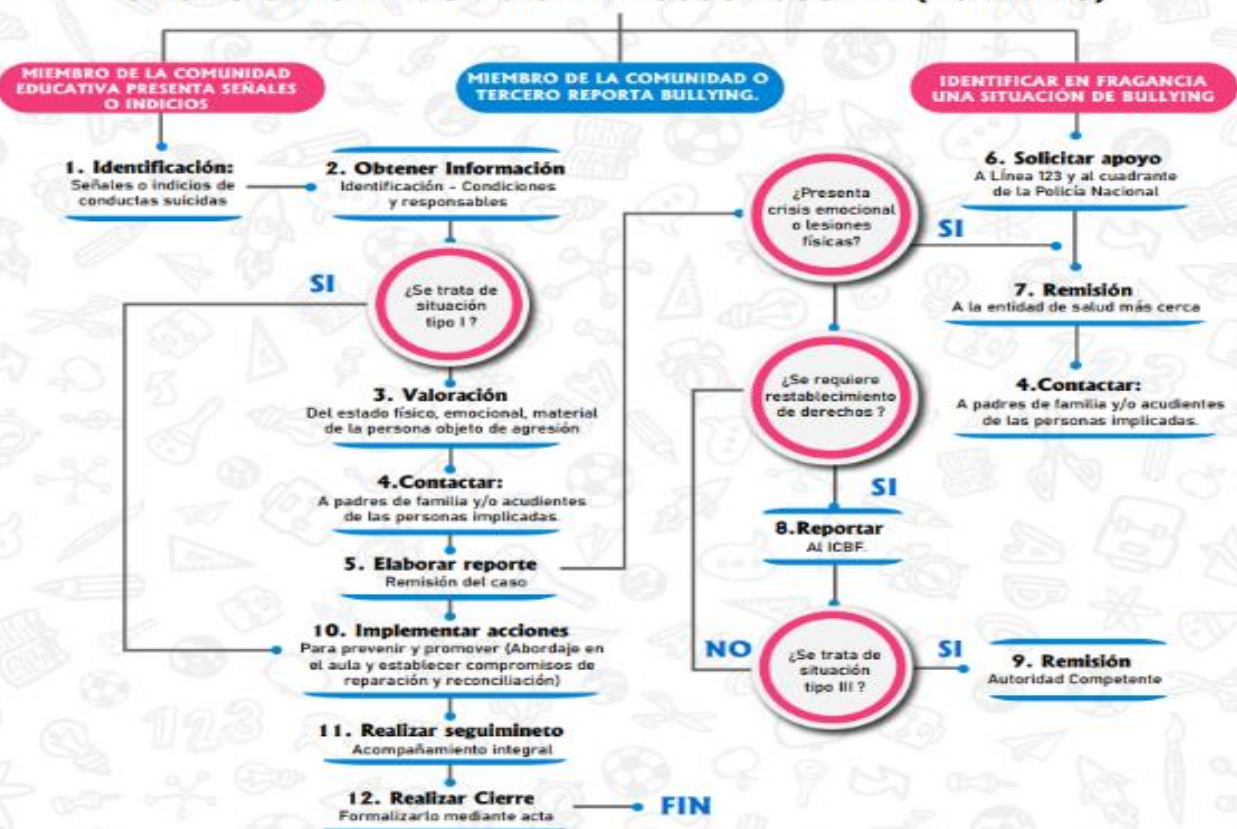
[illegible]

MIEMBRO DE LA COMUNIDAD EDUCATIVA PRESENTA SEÑALES O INDICIOS

MIEMBRO DE LA COMUNIDAD O TERCERO REPORTA BULLYING.

IDENTIFICAR EN FRAGANCIA UNA SITUACIÓN DE BULLYING

1. Identificación:
Señales o indicios de conductas suicidas

2. Obtener Información
Identificación - Condiciones y responsables

¿Presenta crisis emocional o lesiones físicas?

6. Solicitar apoyo
A Línea 123 y al cuadrante de la Policía Nacional

SI

SI

¿Se trata de situación tipo I ?

7. Remisión
A la entidad de salud más cerca

¿Se requiere restablecimiento de derechos ?

3. Valoración
Del estado físico, emocional, material de la persona objeto de agresión

4.Contactar:
A padres de familia y/o acudientes de las personas implicadas.

4.Contactar:
A padres de familia y/o acudientes de las personas implicadas.

SI

8.Reportar
Al ICBF.

5. Elaborar reporte
Remisión del caso

10. Implementar acciones
Para prevenir y promover (Abordaje en el aula y establecer compromisos de reparación y reconciliación)

NO

¿Se trata de situación tipo III ?

SI

9. Remisión
Autoridad Competente

11. Realizar seguimineto
Acompañamiento integral

12. Realizar Cierre
Formalizarlo mediante acta

FIN